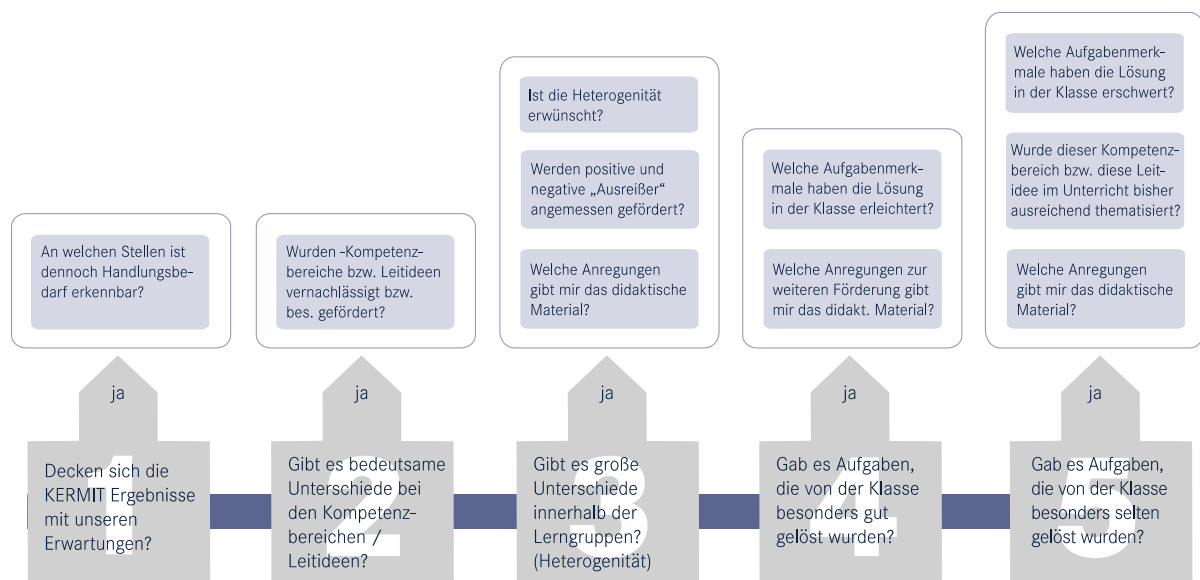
An welchen Stellen ist dennoch Handlungsbedarf erkennbar?

ja

1

Decken sich die KERMIT Ergebnisse mit unseren Erwartungen?

Wurden -Kompetenzbereiche bzw. Leitideen vernachlässigt bzw. bes. gefördert?

ja

2

Gibt es bedeutsame Unterschiede bei den Kompetenzbereichen / Leitideen?

Ist die Heterogenität erwünscht?

Werden positive und negative „Ausreißer" angemessen gefördert?

Welche Anregungen gibt mir das didaktische Material?

ja

3

Gibt es große Unterschiede innerhalb der Lerngruppen? (Heterogenität)

Welche Aufgabenmerkmale haben die Lösung in der Klasse erleichtert?

Welche Anregungen zur weiteren Förderung gibt mir das didakt. Material?

ja

4

Gab es Aufgaben, die von der Klasse besonders gut gelöst wurden?

Welche Aufgabenmerkmale haben die Lösung in der Klasse erschwert?

Wurde dieser Kompetenzbereich bzw. diese Leitidee im Unterricht bisher ausreichend thematisiert?

Welche Anregungen gibt mir das didaktische Material?

ja

5

Gab es Aufgaben, die von der Klasse besonders selten gelöst wurden?